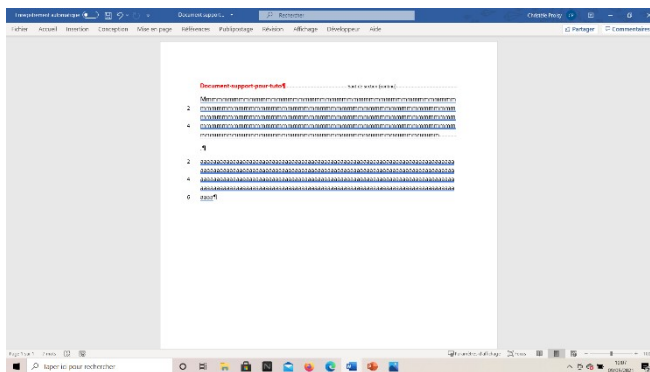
Enregistrement automatique
Document support...
Rechercher
Fichier Accueil Insertion Conception Mise en page Références Publipostage Révision Affichage Développeur Aide
Partager Commentaires

Document support pour tuto¶ Saut de section (continu)

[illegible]
2 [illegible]
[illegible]
4 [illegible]
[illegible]

¶

2 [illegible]
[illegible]
4 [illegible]
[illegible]
6 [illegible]¶

Page 1 sur 1 mots
Paramètres d'affichage Focus
Taper ici pour rechercher